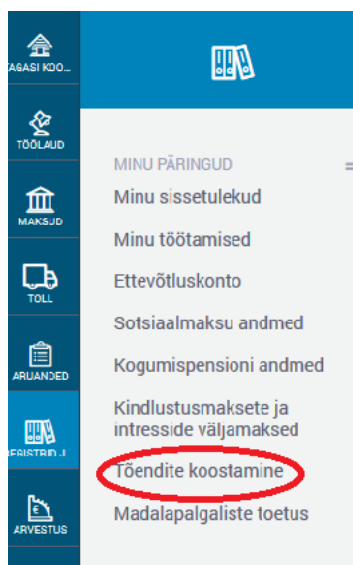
TAGASI KOO...
TÖÖLAUD
MAKSUD
TOLL
ARUANDED
REGISTRID J...
ARVESTUS

MINU PÄRINGUD
Minu sissetulekud
Minu töötamised
Ettevõtluskonto
Sotsiaalmaksu andmed
Kogumispensioni andmed
Kindlustusmaksete ja intresside väljamaksed
Tõendite koostamine
Madalapalgaliste toetus